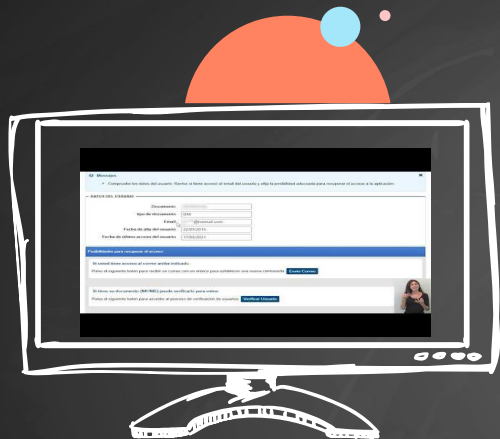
Mensaje

Compruebe los datos del usuario. Revise si tiene acceso al email del usuario y elija la posibilidad adecuada para recuperar el acceso a la aplicación.

DATOS DEL USUARIO

Documento: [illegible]

Tipo de documento: DNI

Email: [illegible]@hotmail.com

Fecha de alta del usuario: 22/05/2015

Fecha de último acceso del usuario: 17/06/2021

Posibilidades para recuperar el acceso

Si usted tiene acceso al correo antes indicado:

Pulse el siguiente botón para recibir un correo con un enlace para establecer una nueva contraseña Envío Correo

Si tiene su documento (NIF/NIE) puede verificarlo para entrar:

Pulse el siguiente botón para acceder al proceso de verificación de usuarios Verificar Usuario